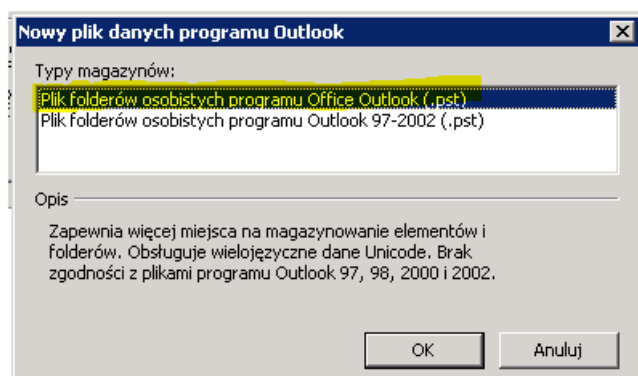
Nowy plik danych programu Outlook

Typy magazynów:

Plik folderów osobistych programu Office Outlook (.pst)
Plik folderów osobistych programu Outlook 97-2002 (.pst)

Opis

Zapewnia więcej miejsca na magazynowanie elementów i folderów. Obsługuje wielojęzyczne dane Unicode. Brak zgodności z plikami programu Outlook 97, 98, 2000 i 2002.

OK

Anuluj